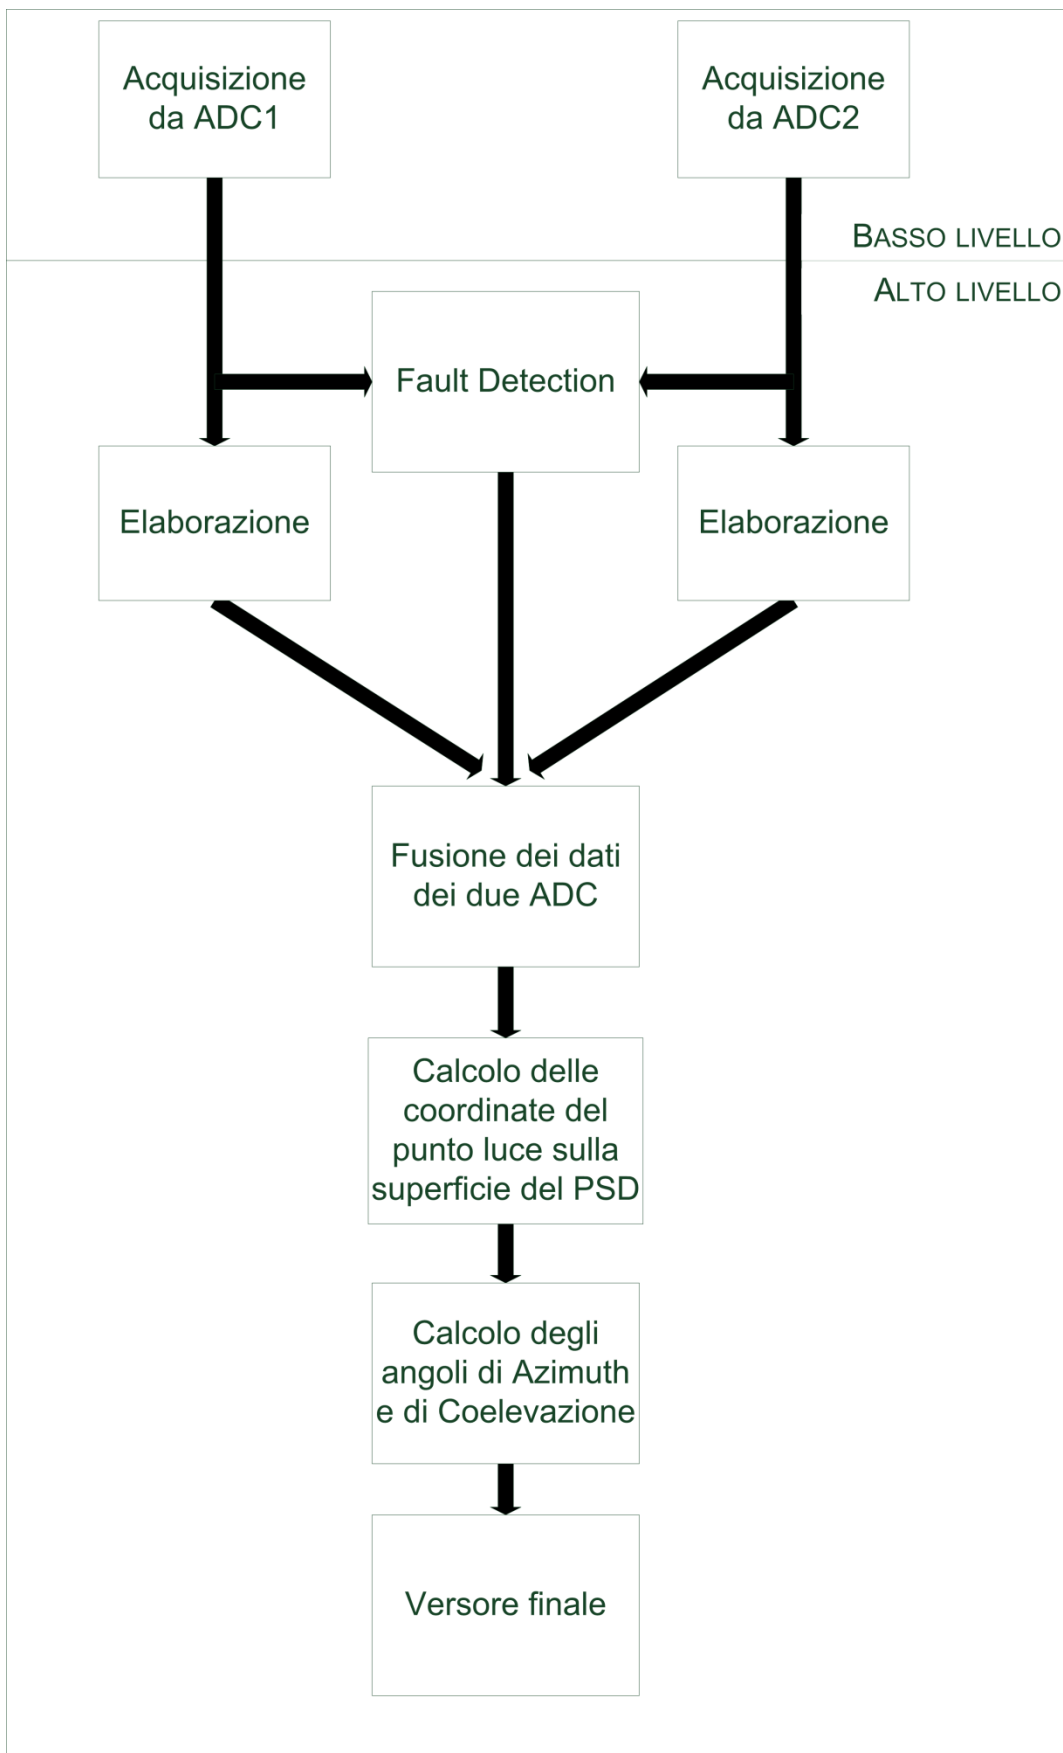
Acquisizione da ADC1

Acquisizione da ADC2

BASSO LIVELLO

ALTO LIVELLO

Fault Detection

Elaborazione

Elaborazione

Fusione dei dati dei due ADC

Calcolo delle coordinate del punto luce sulla superficie del PSD

Calcolo degli angoli di Azimuth e di Coelevazione

Versore finale